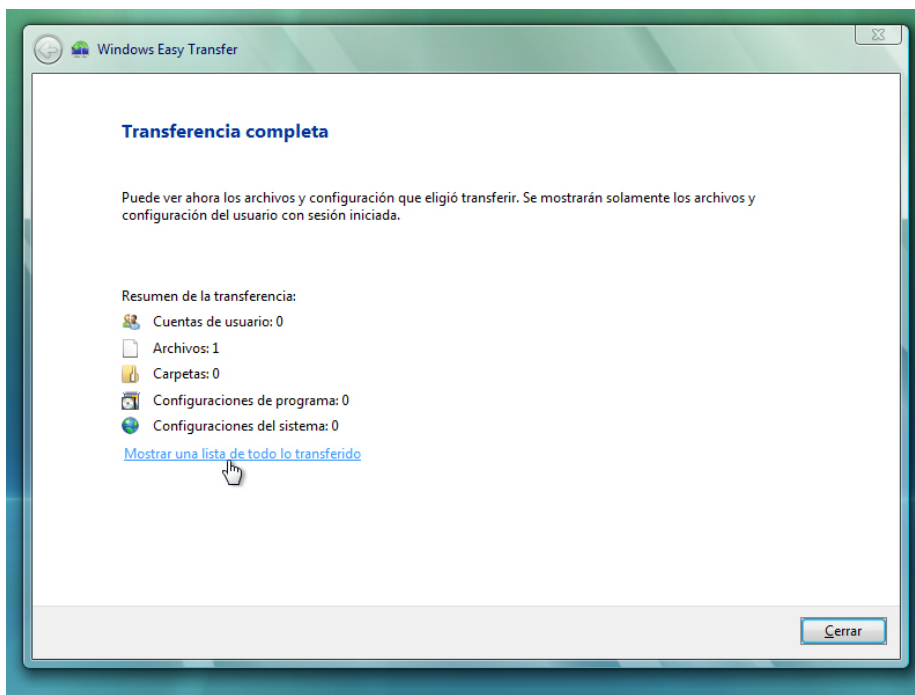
Windows Easy Transfer

Transferencia completa

Puede ver ahora los archivos y configuración que eligió transferir. Se mostrarán solamente los archivos y configuración del usuario con sesión iniciada.

Resumen de la transferencia:
Cuentas de usuario: 0
Archivos: 1
Carpetas: 0
Configuraciones de programa: 0
Configuraciones del sistema: 0
Mostrar una lista de todo lo transferido

Cerrar